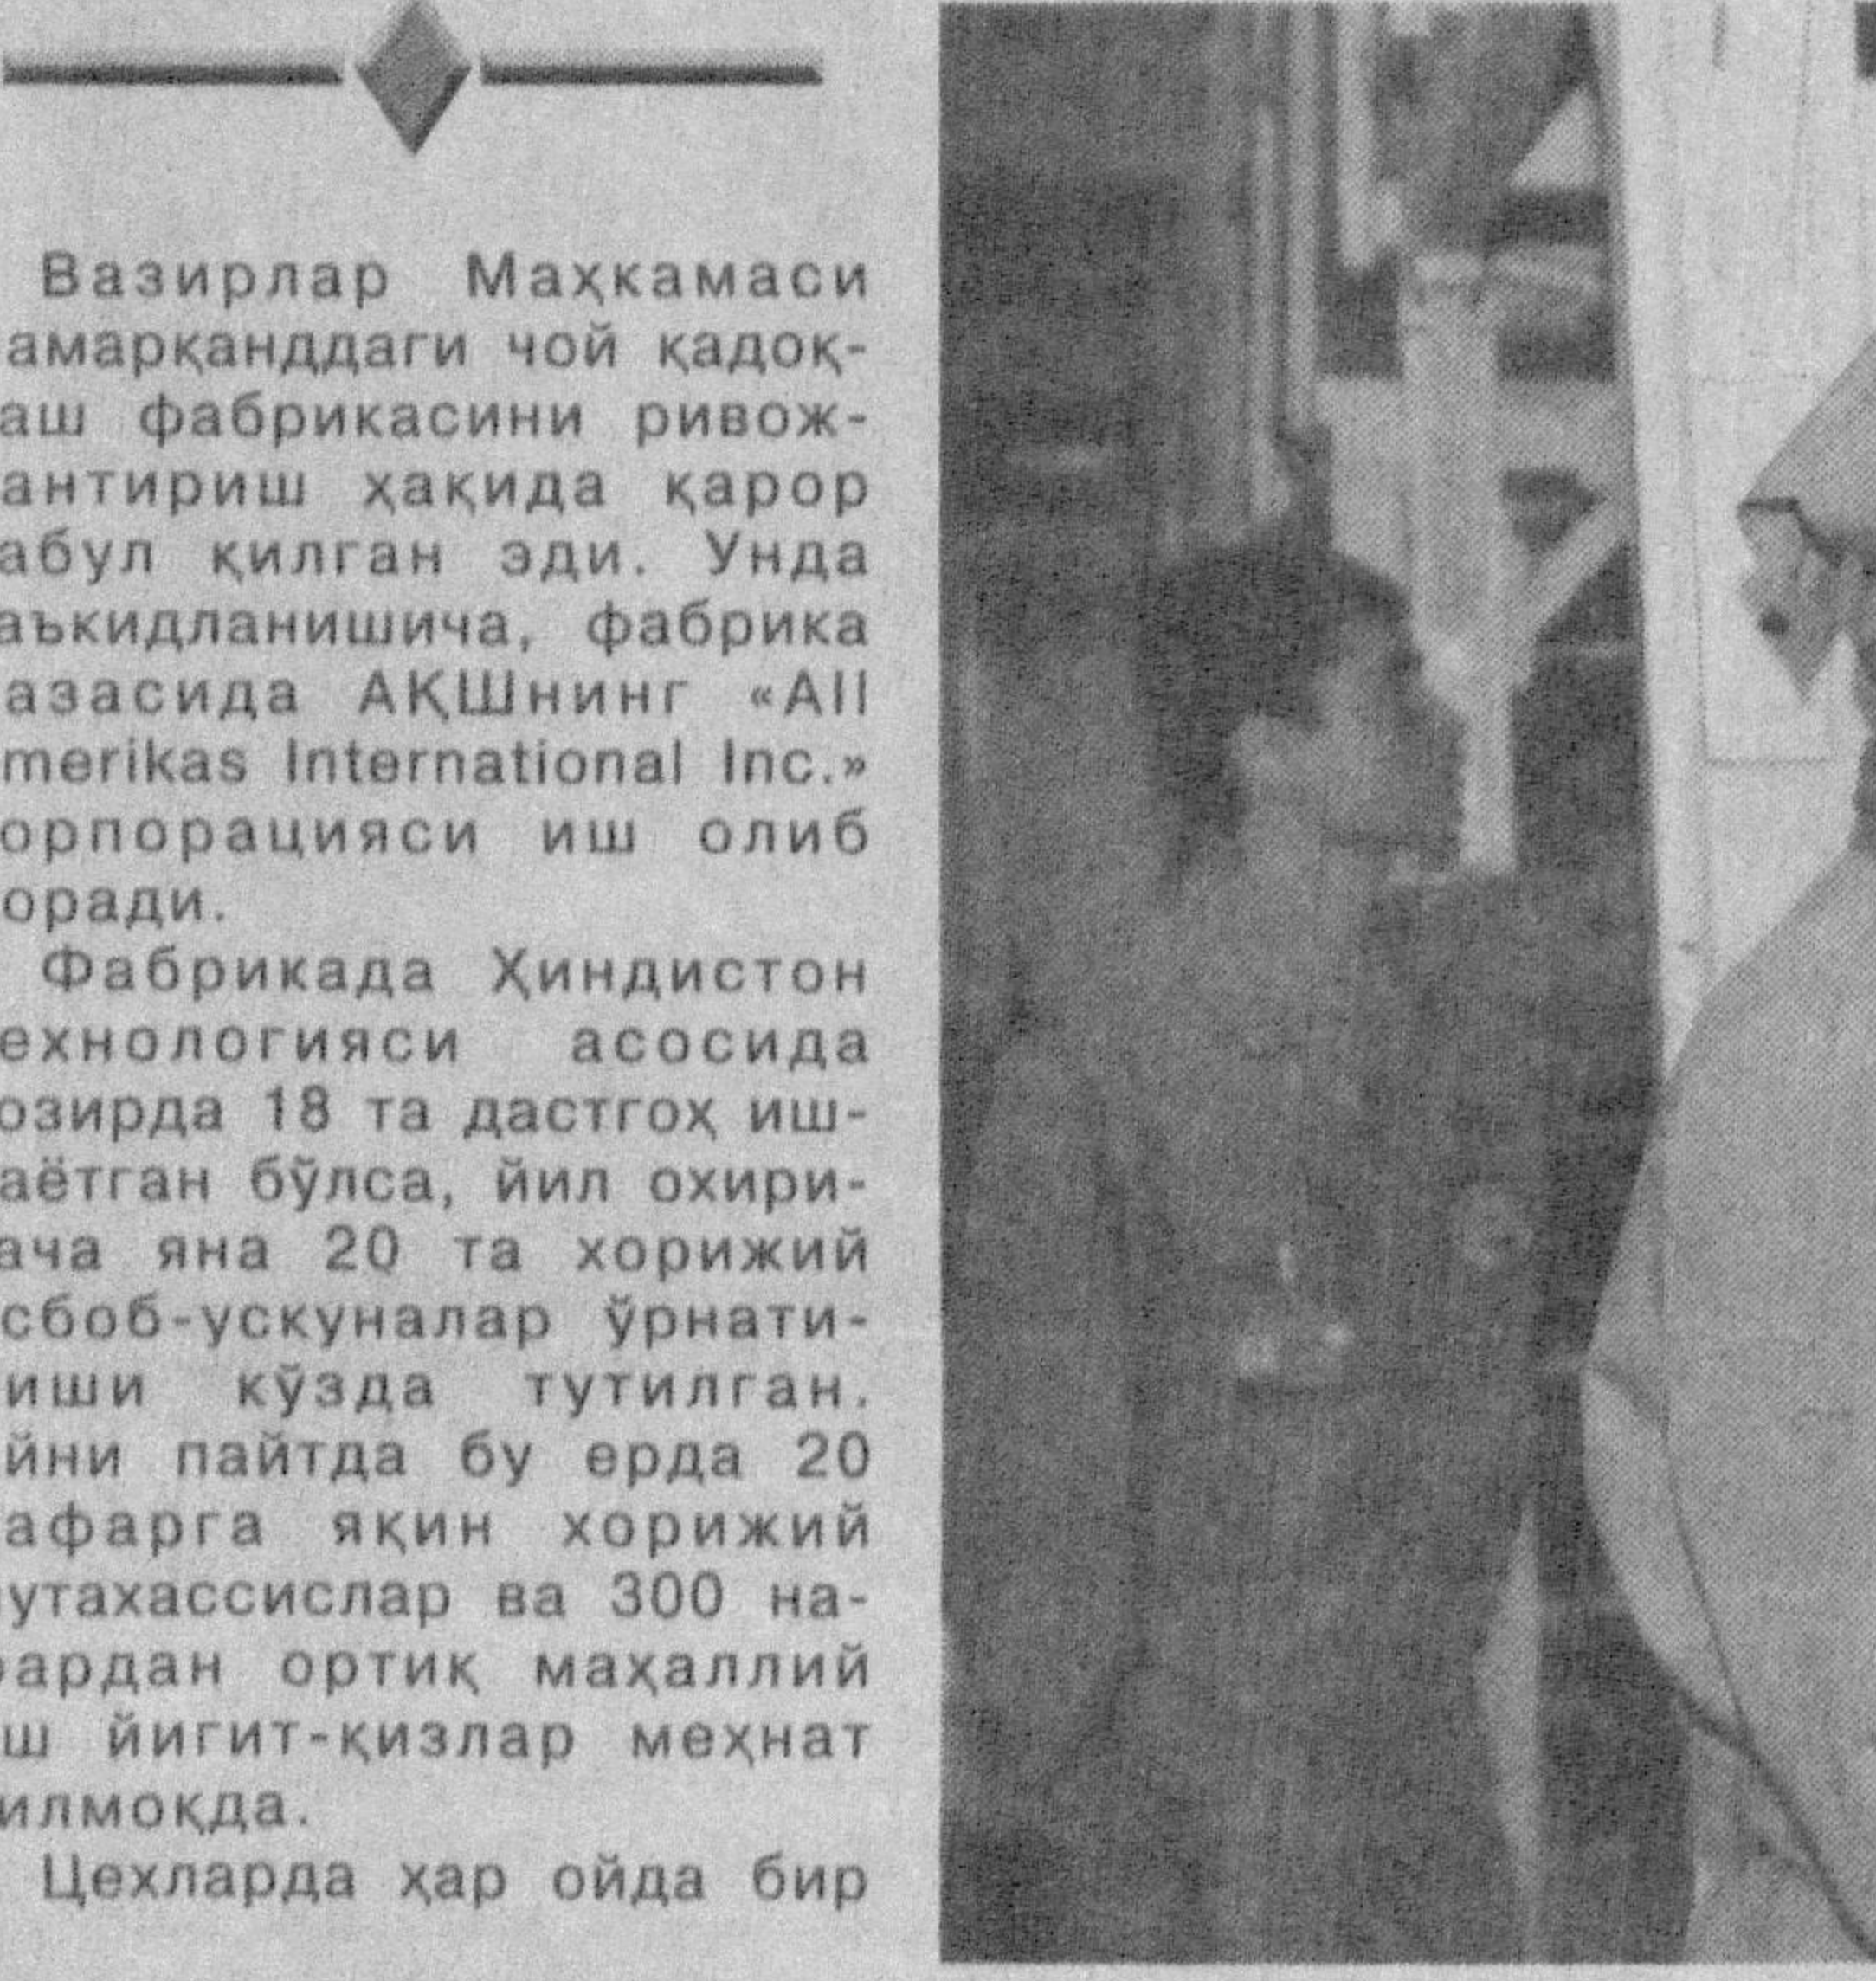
Вазирлар Маҳкамаси амарқанддаги чой қадоқаш фабрикасини ривожантириш ҳақида қарор абул қилган эди. Унда аъкидланишича, фабрика азасида АҚШнинг «All merikas International Inc.» орпорацияси иш олиб оради.

Фабрикада Ҳиндистон ехнологияси асосида озирда 18 та дастгоҳ ишаётган бўлса, йил охириача яна 20 та хорижий сбоб-ускуналар ўрнатииши кўзда тутилган. йни пайтда бу ерда 20 афарга яқин хорижий утахассислар ва 300 нафардан ортиқ маҳаллий ш йигит-қизлар меҳнат илмоқда.

Цехларда ҳар ойда бир